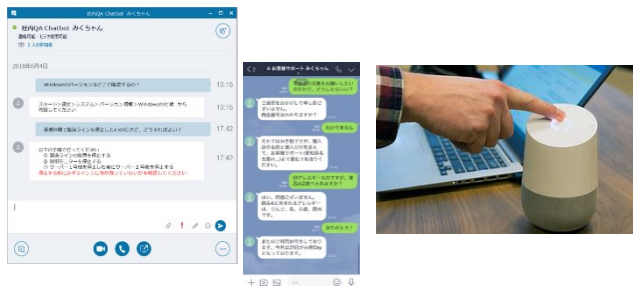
社内QA Chatbot みくちゃん

社内QA Chatbot みくちゃん

2018年8月4日

Windowsのバージョンはどこで確認するの?

13:15

スタート→設定→システム→バージョン情報→Windowsの仕様 から 確認してください

13:16

長期休暇で製造ラインを停止したいのだけど、どうすればよい?

17:42

以下の手順で行ってください
① 製造ラインの稼働を停止する
② 排気ブースを停止する
③ サーバー1号機を停止した後にサーバー2号機を停止する
停止する前にログインしている人がいないかを確認してください

17:42

お客様サポート みくちゃん

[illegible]

ご返信をお待ちいただき申し訳ございません。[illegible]

わかりません

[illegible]

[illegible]

はい、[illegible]

ありがとう!

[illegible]